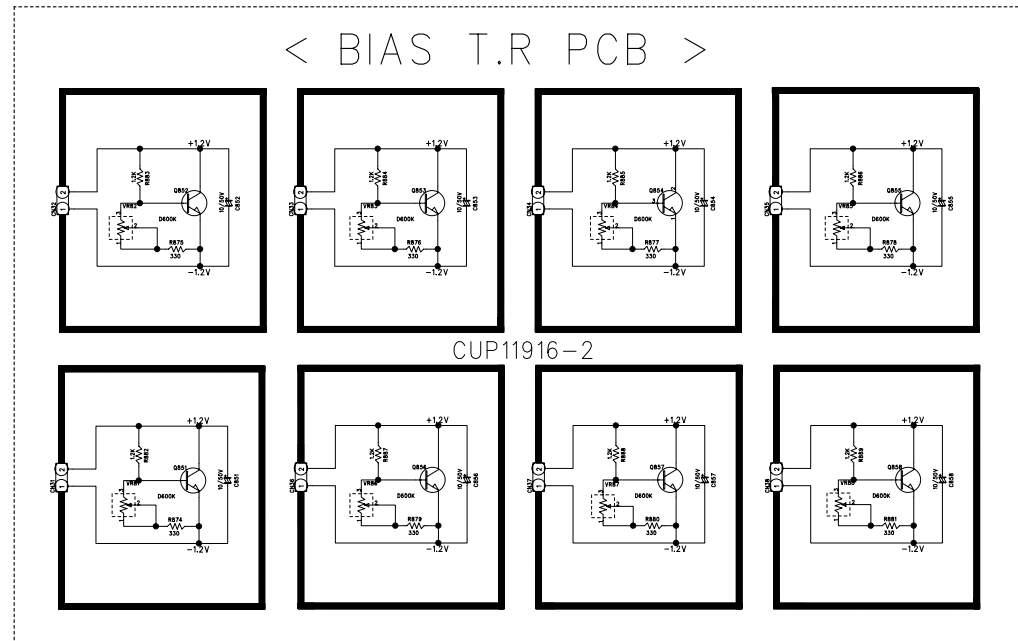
< BIAS T.R PCB >

CN32
1 2
+1.2V
1.2K
R883
VR82
Q852
D600K
10/50V
C852
R875
330
-1.2V

CN33
1 2
+1.2V
1.2K
R884
VR83
Q853
D600K
10/50V
C853
R876
330
-1.2V

CN34
1 2
+1.2V
1.2K
R885
VR84
Q854
D600K
10/50V
C854
R877
330
-1.2V

CN35
1 2
+1.2V
1.2K
R886
VR85
Q855
D600K
10/50V
C855
R878
330
-1.2V

CUP11916-2

CN31
1 2
+1.2V
1.2K
R882
VR82
Q851
D600K
10/50V
C851
R874
330
-1.2V

CN36
1 2
+1.2V
1.2K
R887
VR86
Q856
D600K
10/50V
C856
R879
330
-1.2V

CN37
1 2
+1.2V
1.2K
R888
VR87
Q857
D600K
10/50V
C857
R880
330
-1.2V

CN38
1 2
+1.2V
1.2K
R889
VR88
Q858
D600K
10/50V
C858
R881
330
-1.2V